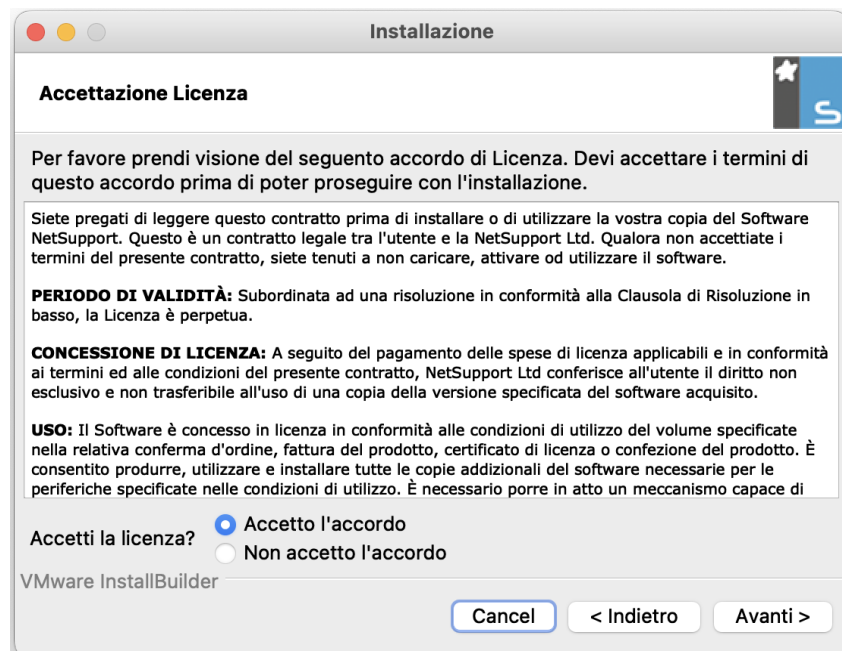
Installazione

Accettazione Licenza

Per favore prendi visione del seguento accordo di Licenza. Devi accettare i termini di questo accordo prima di poter proseguire con l'installazione.

Siete pregati di leggere questo contratto prima di installare o di utilizzare la vostra copia del Software NetSupport. Questo è un contratto legale tra l'utente e la NetSupport Ltd. Qualora non accettiate i termini del presente contratto, siete tenuti a non caricare, attivare od utilizzare il software.

PERIODO DI VALIDITÀ: Subordinata ad una risoluzione in conformità alla Clausola di Risoluzione in basso, la Licenza è perpetua.

CONCESSIONE DI LICENZA: A seguito del pagamento delle spese di licenza applicabili e in conformità ai termini ed alle condizioni del presente contratto, NetSupport Ltd conferisce all'utente il diritto non esclusivo e non trasferibile all'uso di una copia della versione specificata del software acquisito.

USO: Il Software è concesso in licenza in conformità alle condizioni di utilizzo del volume specificate nella relativa conferma d'ordine, fattura del prodotto, certificato di licenza o confezione del prodotto. È consentito produrre, utilizzare e installare tutte le copie addizionali del software necessarie per le periferiche specificate nelle condizioni di utilizzo. È necessario porre in atto un meccanismo capace di

Accetti la licenza?
Accetto l'accordo
Non accetto l'accordo

VMware InstallBuilder

Cancel
< Indietro
Avanti >